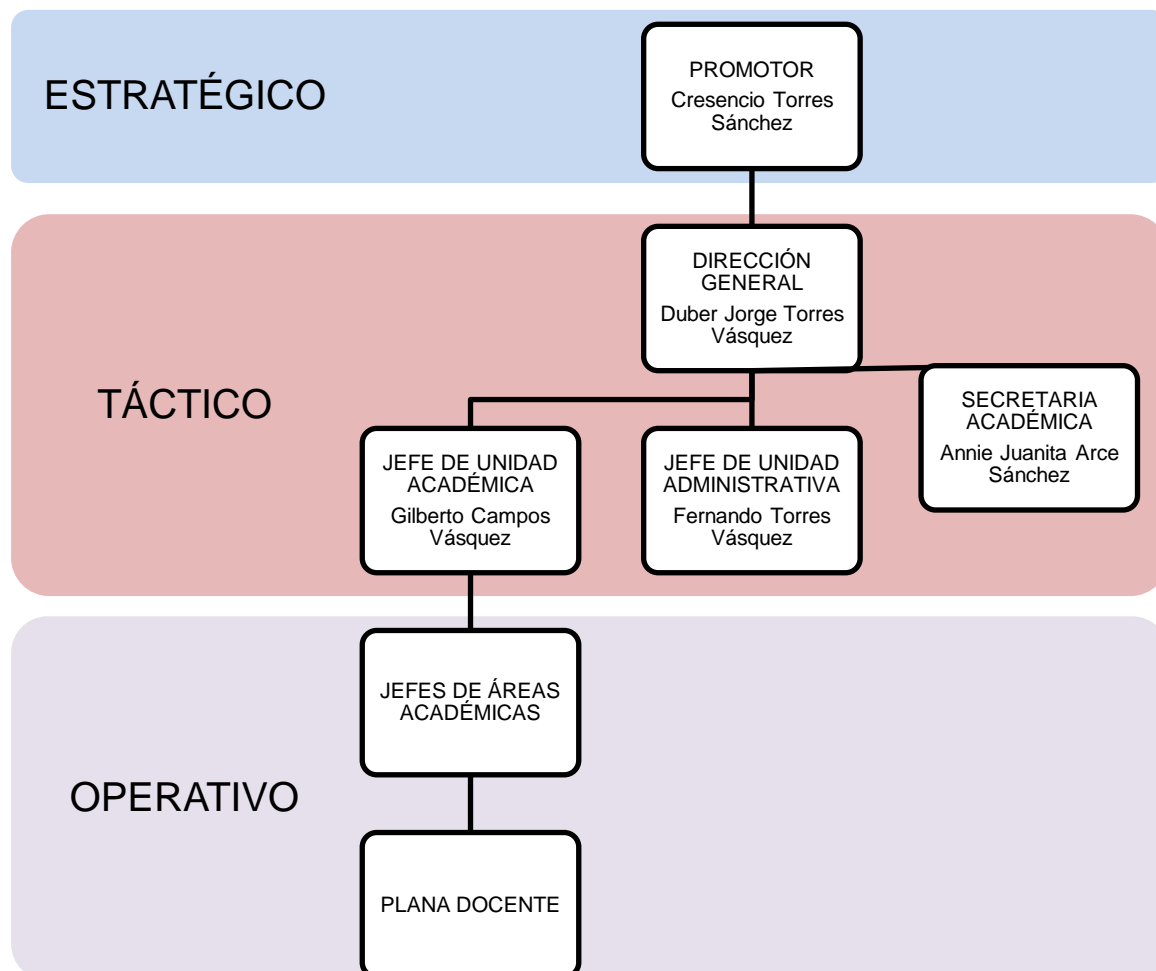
ESTRATÉGICO

PROMOTOR
Cresencio Torres Sánchez

TÁCTICO

DIRECCIÓN GENERAL
Duber Jorge Torres Vásquez

SECRETARIA ACADÉMICA
Annie Juanita Arce Sánchez

JEFE DE UNIDAD ACADÉMICA
Gilberto Campos Vásquez

JEFE DE UNIDAD ADMINISTRATIVA
Fernando Torres Vásquez

OPERATIVO

JEFES DE ÁREAS ACADÉMICAS

PLANA DOCENTE